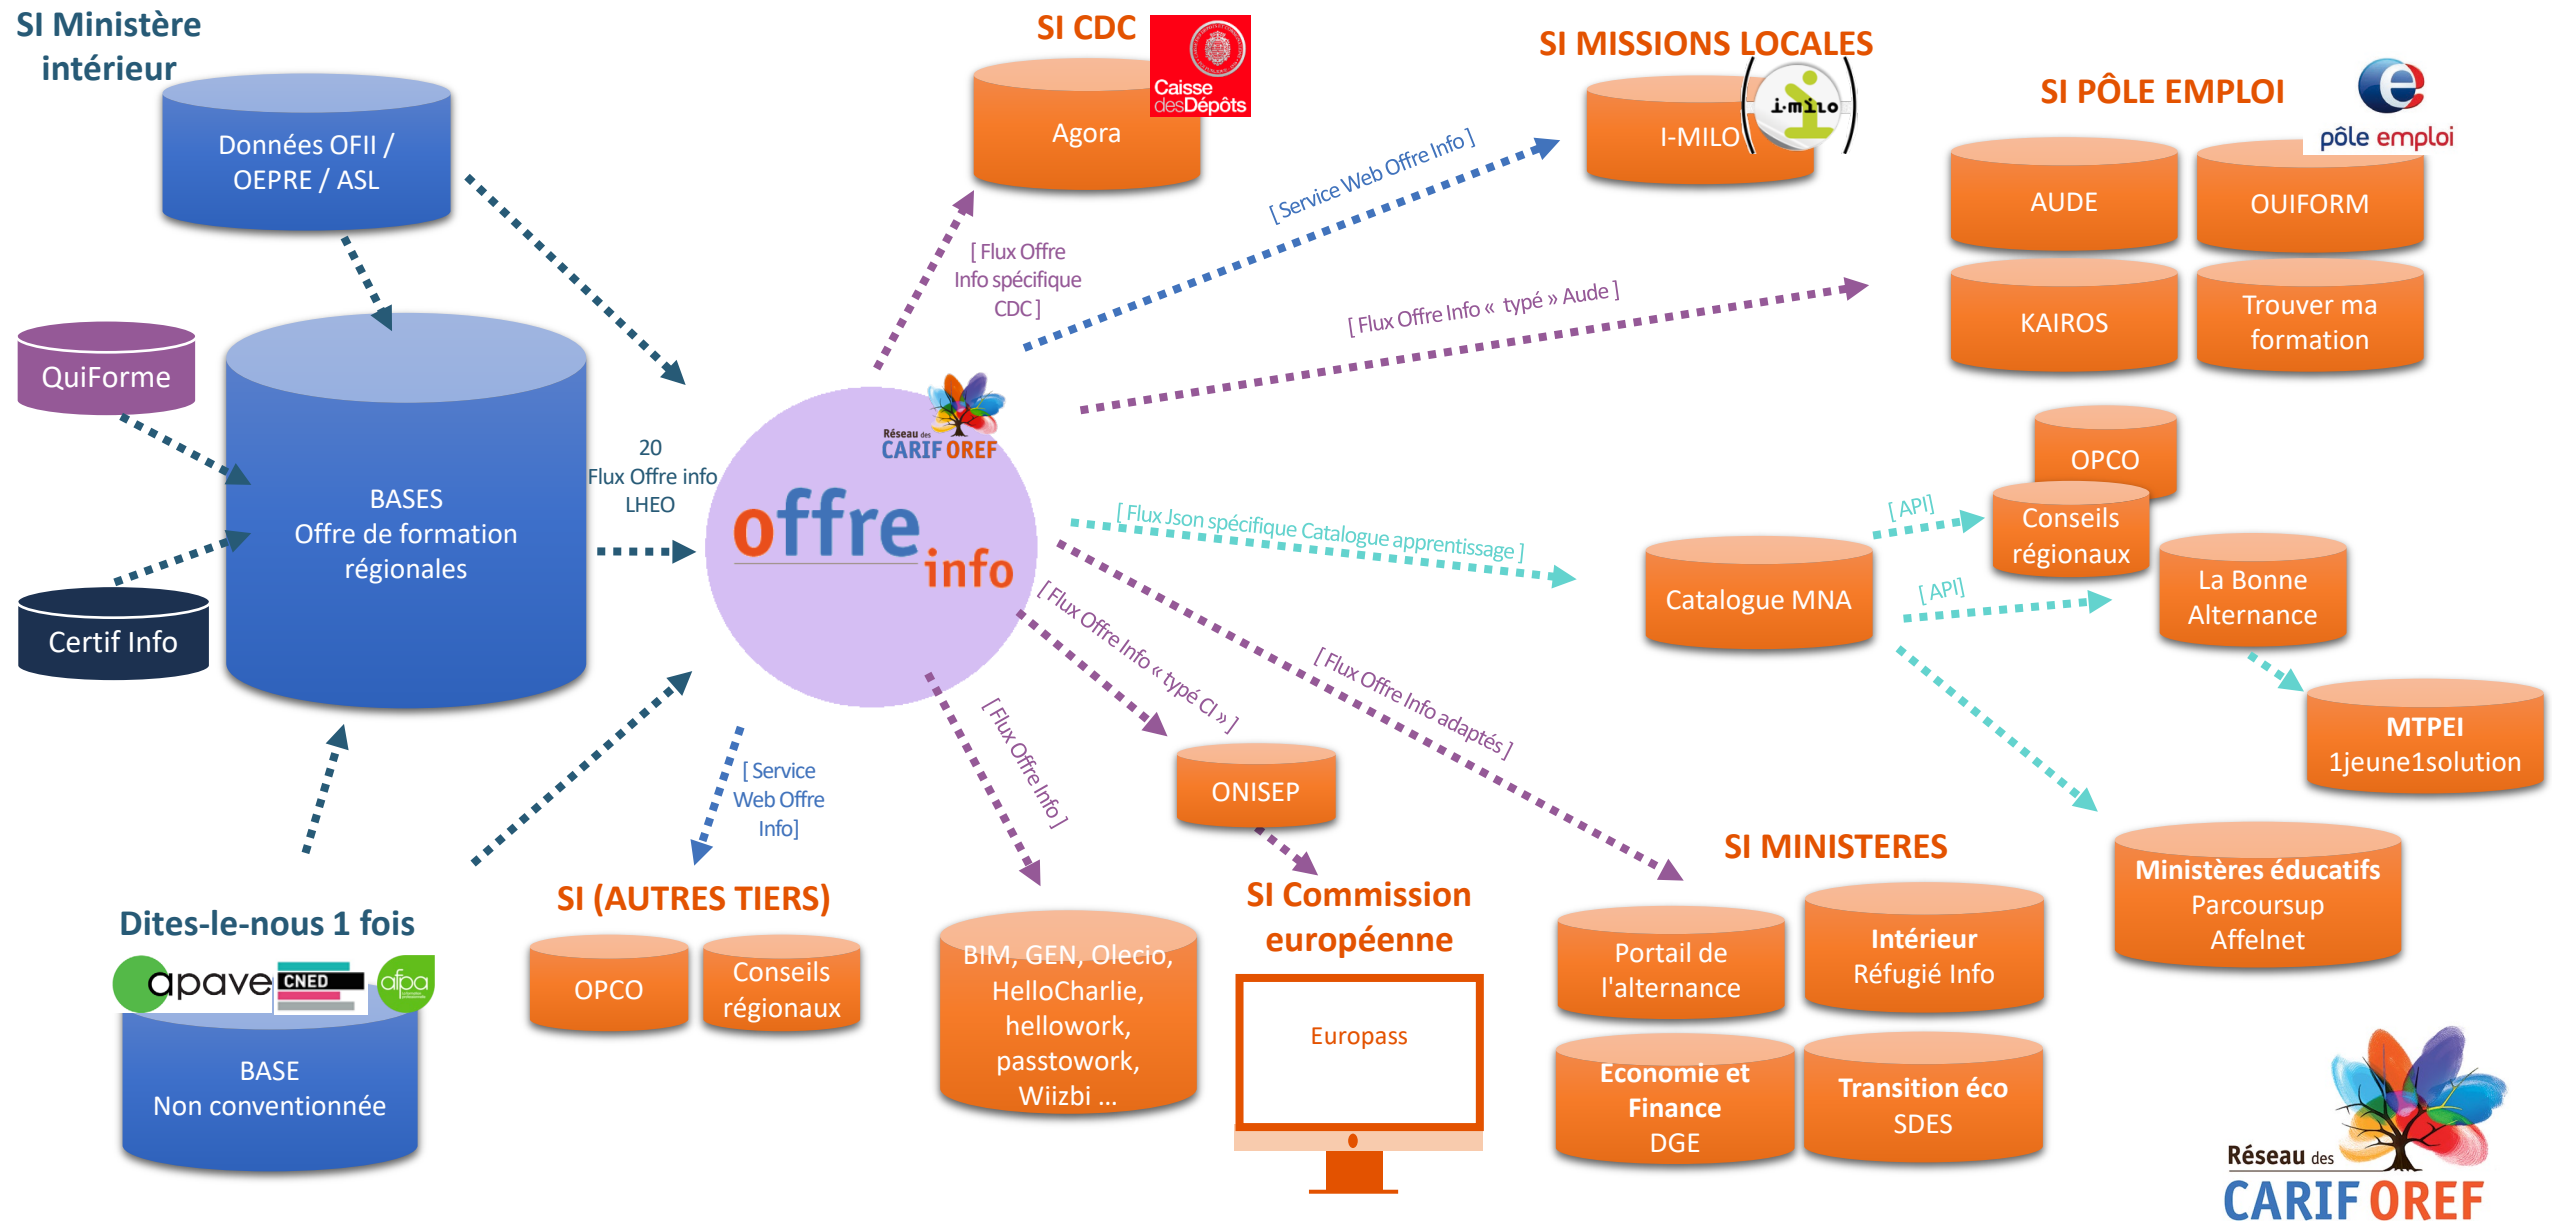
SI Ministère intérieur

Données OFII / OEPRE / ASL

QuiForme

BASES
Offre de formation régionales

Certif Info

20
Flux Offre info LHEO

Dites-le-nous 1 fois

apave CNED afpa

BASE
Non conventionnée

SI CDC

Caisse desDépôts

Agora

[ Flux Offre Info spécifique CDC ]

Réseau des CARIF OREF

offre info

SI MISSIONS LOCALES

I-MILO

i-milo

[ Service Web Offre Info ]

[ Flux Offre Info « typé » Aude ]

SI PÔLE EMPLOI

pôle emploi

AUDE

OUIFORM

KAIROS

Trouver ma formation

OPCO

Conseils régionaux

[ API]

[ Flux Json spécifique Catalogue apprentissage ]

Catalogue MNA

[ API]

La Bonne Alternance

MTPEI
1jeune1solution

[ Flux Offre Info « typé CI » ]

[ Flux Offre Info adaptés ]

ONISEP

[ Service Web Offre Info]

[ Flux Offre Info ]

SI (AUTRES TIERS)

OPCO

Conseils régionaux

BIM, GEN, Olecio, HelloCharlie, hellowork, passtowork, Wiizbi ...

SI Commission européenne

Europass

SI MINISTERES

Portail de l'alternance

Intérieur
Réfugié Info

Economie et Finance
DGE

Transition éco
SDES

Ministères éducatifs
Parcoursup
Affelnet

Réseau des CARIF OREF